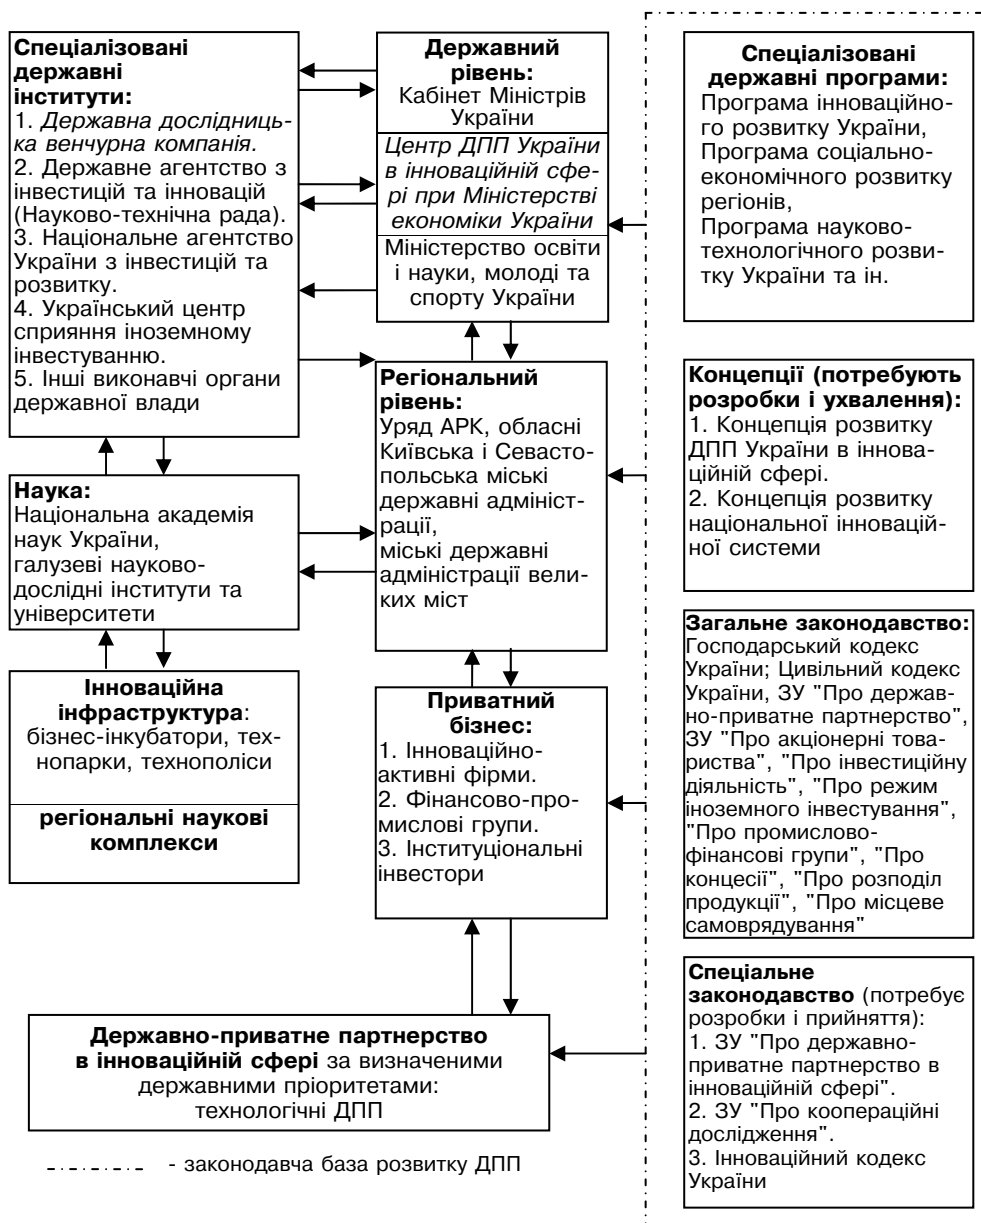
Спеціалізовані державні інститути:
1. Державна дослідницька венчурна компанія.
2. Державне агентство з інвестицій та інновацій (Науково-технічна рада).
3. Національне агентство України з інвестицій та розвитку.
4. Український центр сприяння іноземному інвестуванню.
5. Інші виконавчі органи державної влади

Державний рівень:
Кабінет Міністрів України

Центр ДПП України в інноваційній сфері при Міністерстві економіки України

Міністерство освіти і науки, молоді та спорту України

Спеціалізовані державні програми:
Програма інноваційного розвитку України,
Програма соціально-економічного розвитку регіонів,
Програма науково-технологічного розвитку України та ін.

Регіональний рівень:
Уряд АРК, обласні Київська і Севастопольська міські державні адміністрації,
міські державні адміністрації великих міст

Концепції (потребують розробки і ухвалення):
1. Концепція розвитку ДПП України в інноваційній сфері.
2. Концепція розвитку національної інноваційної системи

Наука:
Національна академія наук України,
галузеві науково-дослідні інститути та університети

Загальне законодавство:
Господарський кодекс України; Цивільний кодекс України, ЗУ "Про державно-приватне партнерство", ЗУ "Про акціонерні товариства", "Про інвестиційну діяльність", "Про режим іноземного інвестування", "Про промислово-фінансові групи", "Про концесії", "Про розподіл продукції", "Про місцеве самоврядування"

Інноваційна інфраструктура:
бізнес-інкубатори, технопарки, технополіси

регіональні наукові комплекси

Приватний бізнес:
1. Інноваційно-активні фірми.
2. Фінансово-промислові групи.
3. Інституціональні інвестори

Спеціальне законодавство (потребує розробки і прийняття):
1. ЗУ "Про державно-приватне партнерство в інноваційній сфері".
2. ЗУ "Про коопераційні дослідження".
3. Інноваційний кодекс України

Державно-приватне партнерство в інноваційній сфері за визначеними державними пріоритетами:
технологічні ДПП

- законодавча база розвитку ДПП